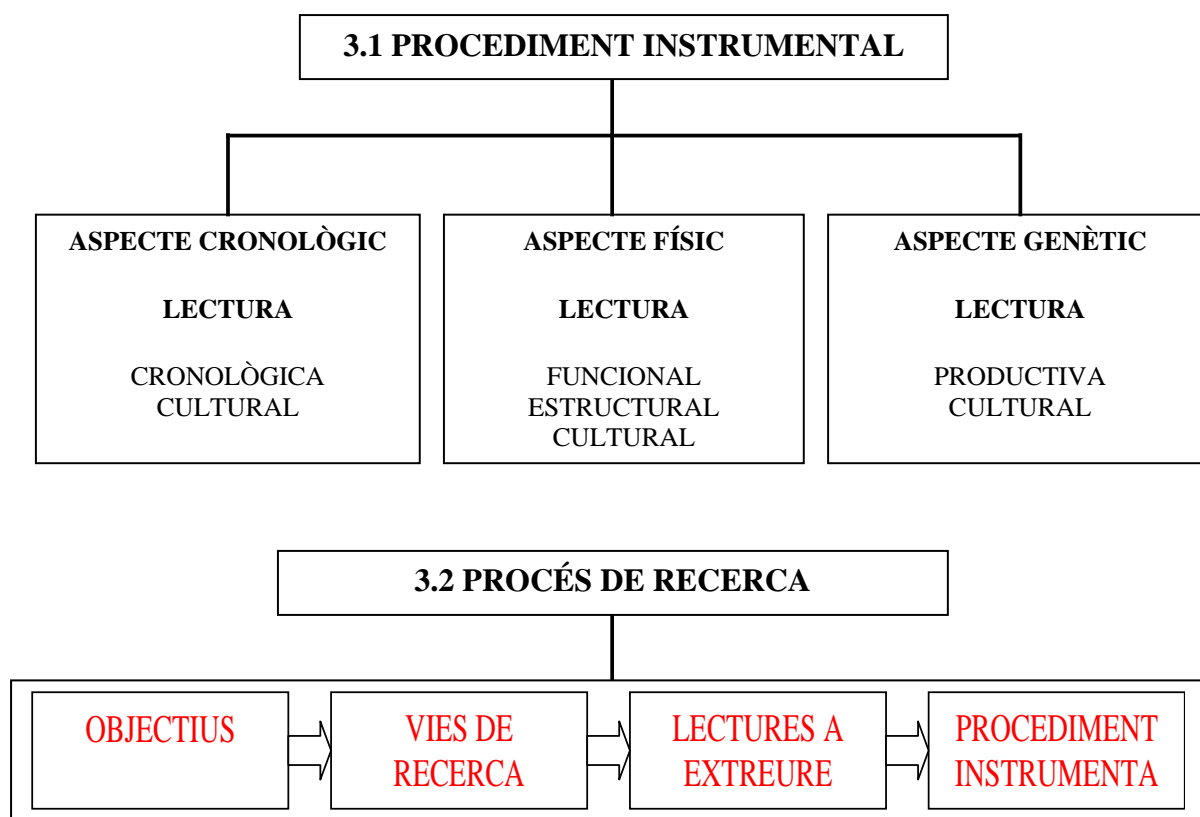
3.1 PROCEDIMENT INSTRUMENTAL

ASPECTE CRONOLÒGIC

LECTURA

CRONOLÒGICA
CULTURAL

ASPECTE FÍSIC

LECTURA

FUNCIONAL
ESTRUCTURAL
CULTURAL

ASPECTE GENÈTIC

LECTURA

PRODUCTIVA
CULTURAL

3.2 PROCÉS DE RECERCA

OBJECTIUS

VIES DE RECERCA

LECTURES A EXTREURE

PROCEDIMENT INSTRUMENTA